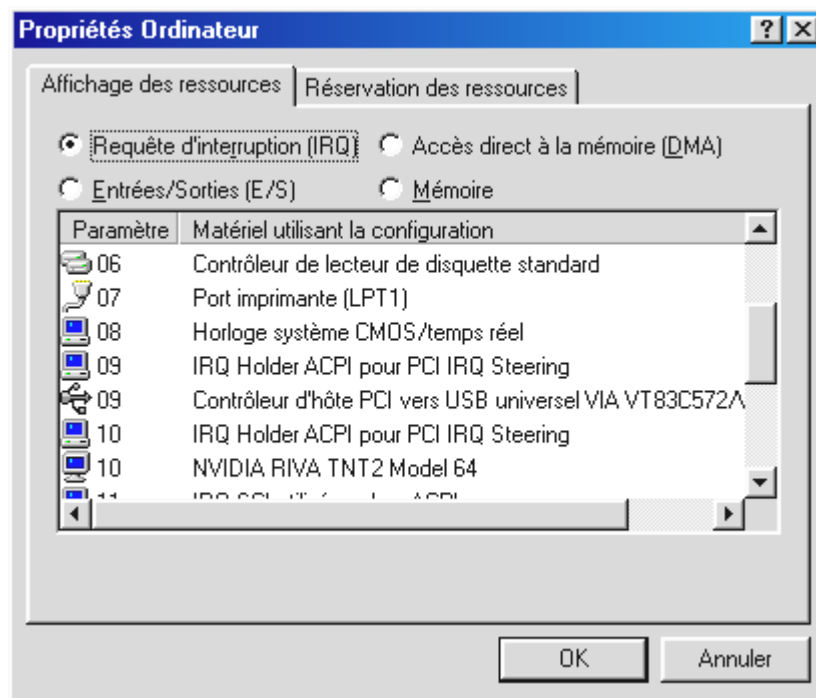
Propriétés Ordinateur

?

Affichage des ressources | Réservation des ressources

Requête d'interruption (IRQ) Accès direct à la mémoire (DMA)

Entrées/Sorties (E/S) Mémoire

| Paramètre | Matériel utilisant la configuration |
|---|---|
| 06 | Contrôleur de lecteur de disquette standard |
| 07 | Port imprimante (LPT1) |
| 08 | Horloge système CMOS/temps réel |
| 09 | IRQ Holder ACPI pour PCI IRQ Steering |
| 09 | Contrôleur d'hôte PCI vers USB universel VIA VT83C572/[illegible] |
| 10 | IRQ Holder ACPI pour PCI IRQ Steering |
| 10 | NVIDIA RIVA TNT2 Model 64 |
| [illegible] | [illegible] |

OK

Annuler